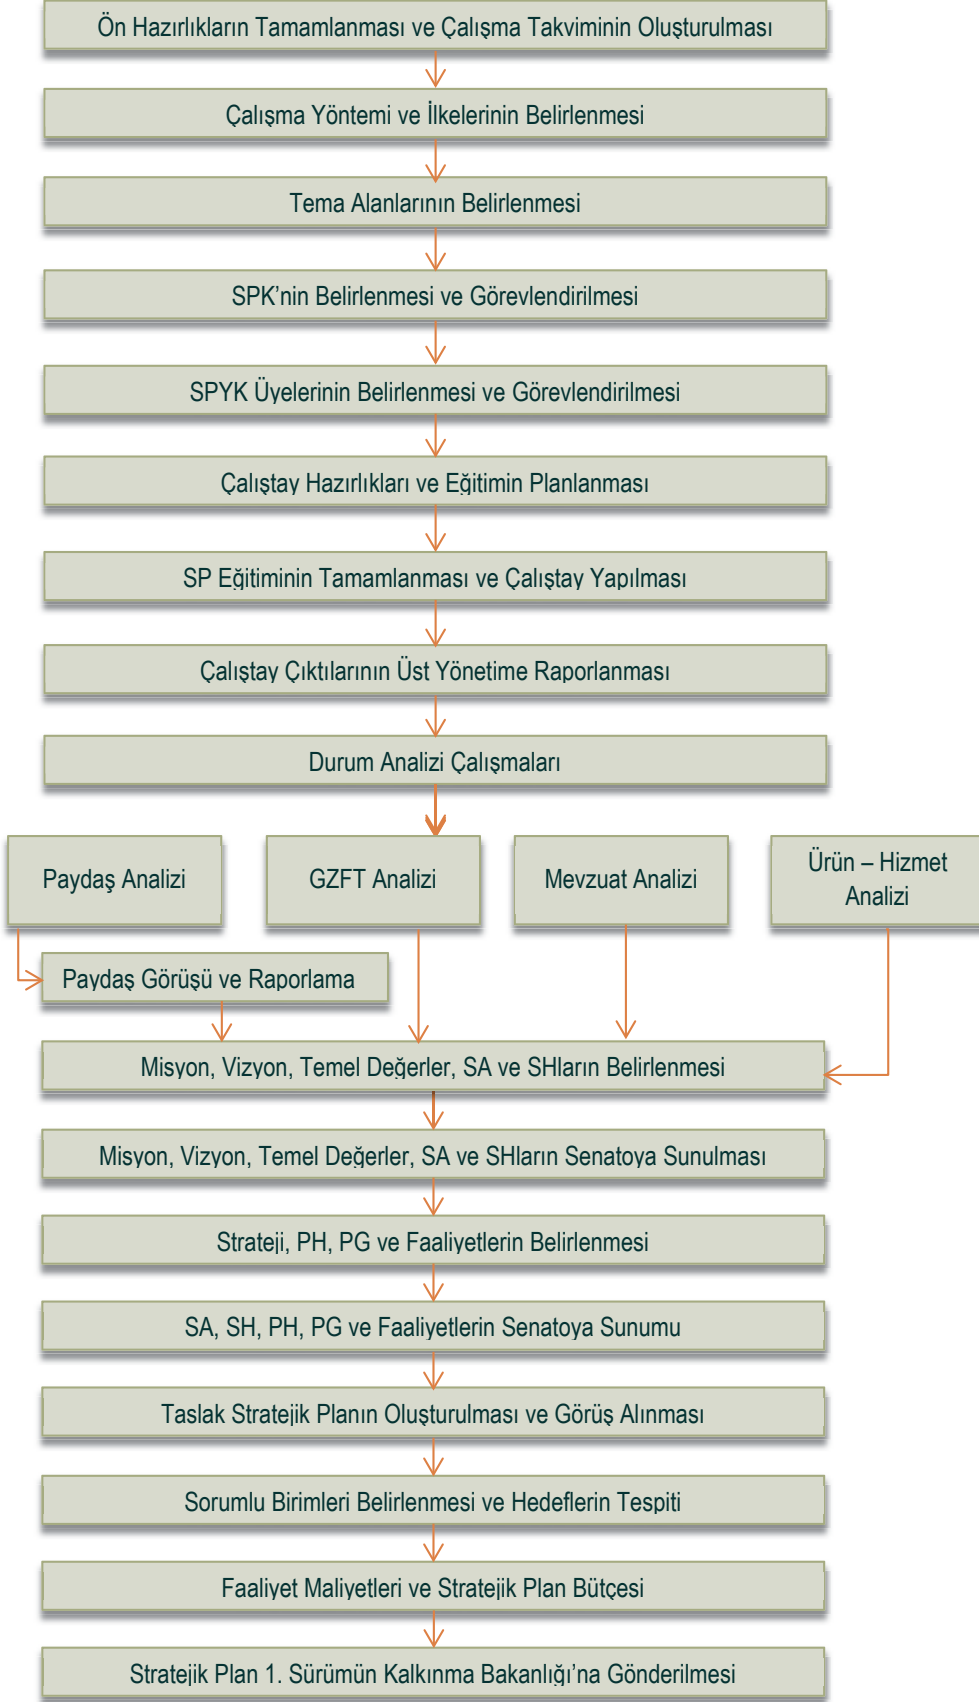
Ön Hazırlıkların Tamamlanması ve Çalışma Takviminin Oluşturulması

Çalışma Yöntemi ve İlkelerinin Belirlenmesi

Tema Alanlarının Belirlenmesi

SPK'nin Belirlenmesi ve Görevlendirilmesi

SPYK Üyelerinin Belirlenmesi ve Görevlendirilmesi

Çalıştay Hazırlıkları ve Eğitimin Planlanması

SP Eğitiminin Tamamlanması ve Çalıştay Yapılması

Çalıştay Çıktılarının Üst Yönetime Raporlanması

Durum Analizi Çalışmaları

Paydaş Analizi

GZFT Analizi

Mevzuat Analizi

Ürün – Hizmet Analizi

Paydaş Görüşü ve Raporlama

Misyon, Vizyon, Temel Değerler, SA ve SHların Belirlenmesi

Misyon, Vizyon, Temel Değerler, SA ve SHların Senatoya Sunulması

Strateji, PH, PG ve Faaliyetlerin Belirlenmesi

SA, SH, PH, PG ve Faaliyetlerin Senatoya Sunumu

Taslak Stratejik Planın Oluşturulması ve Görüş Alınması

Sorumlu Birimleri Belirlenmesi ve Hedeflerin Tespiti

Faaliyet Maliyetleri ve Stratejik Plan Bütçesi

Stratejik Plan 1. Sürümün Kalkınma Bakanlığı'na Gönderilmesi